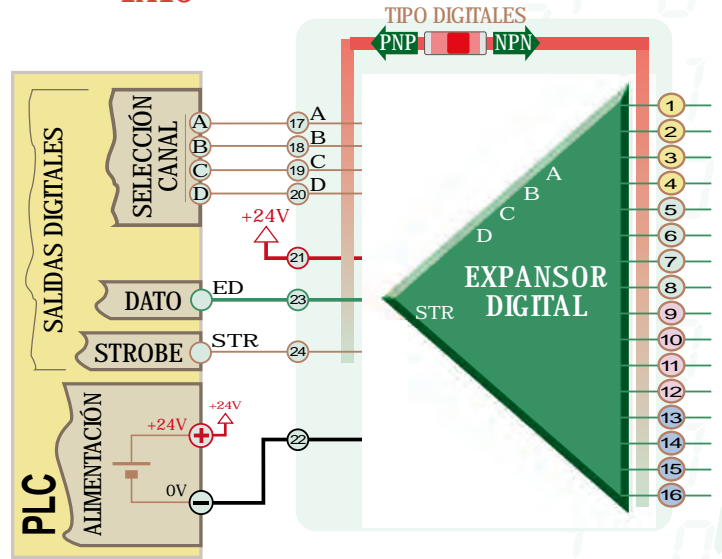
TIPO DIGITALES
PNP
NPN

SALIDAS DIGITALES
SELECCIÓN CANAL
A
B
C
D
DATO
STROBE
ALIMENTACIÓN
PLC
+24V
0V
+24V

A
B
C
D
ED
STR
+24V

17
18
19
20
21
23
24
22

EXPANSOR DIGITAL
A
B
C
D
STR

1
2
3
4
5
6
7
8
9
10
11
12
13
14
15
16